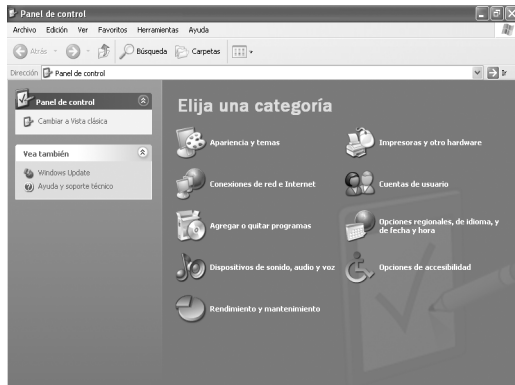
Panel de control

Archivo Edición Ver Favoritos Herramientas Ayuda

Atrás Búsqueda Carpetas

Dirección Panel de control

Ir

Panel de control

Cambiar a Vista clásica

Vea también

Windows Update

Ayuda y soporte técnico

Elija una categoría

Apariencia y temas

Impresoras y otro hardware

Conexiones de red e Internet

Cuentas de usuario

Agregar o quitar programas

Opciones regionales, de idioma, y de fecha y hora

Dispositivos de sonido, audio y voz

Opciones de accesibilidad

Rendimiento y mantenimiento